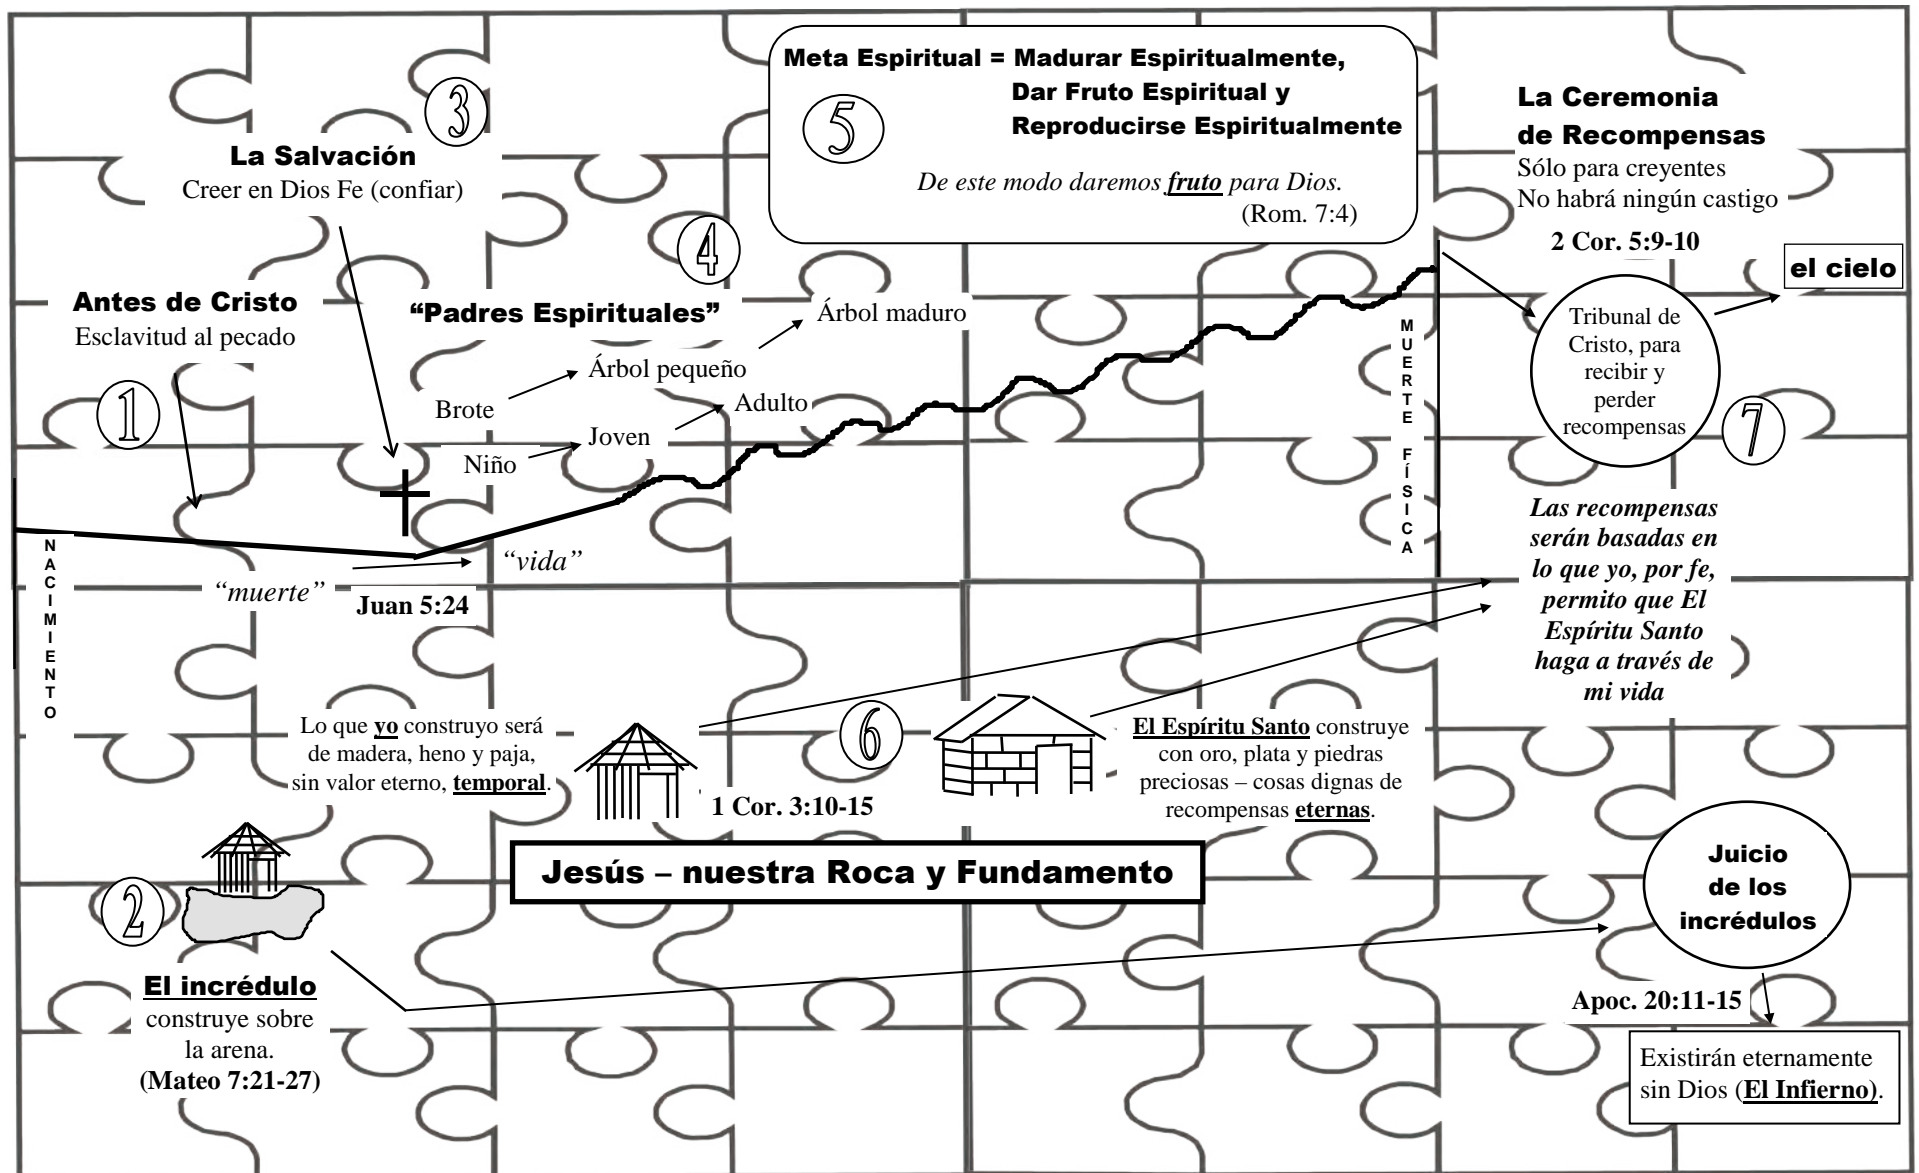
Meta Espiritual = Madurar Espiritualmente, Dar Fruto Espiritual y Reproducirse Espiritualmente

5

De este modo daremos fruto para Dios. (Rom. 7:4)

3

La Salvación
Creer en Dios Fe (confiar)

La Ceremonia de Recompensas
Sólo para creyentes
No habrá ningún castigo

2 Cor. 5:9-10

el cielo

4

Antes de Cristo
Esclavitud al pecado

"Padres Espirituales"

Árbol maduro

Árbol pequeño

Brote

Adulto

Joven

Niño

1

MUERTE FÍSICA

Tribunal de Cristo, para recibir y perder recompensas

7

NACIMIENTO

"vida"

"muerte"

Juan 5:24

Las recompensas serán basadas en lo que yo, por fe, permito que El Espíritu Santo haga a través de mi vida

Lo que yo construyo será de madera, heno y paja, sin valor eterno, temporal.

6

El Espíritu Santo construye con oro, plata y piedras preciosas – cosas dignas de recompensas eternas.

1 Cor. 3:10-15

Jesús – nuestra Roca y Fundamento

2

Juicio de los incrédulos

El incrédulo
construye sobre la arena.
(Mateo 7:21-27)

Apoc. 20:11-15

Existirán eternamente sin Dios (El Infierno).